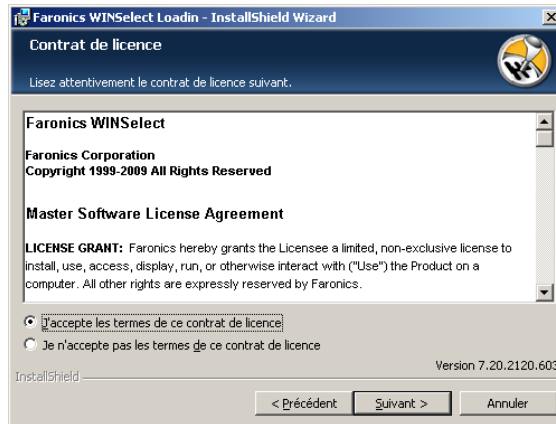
Faronics WINSelect Loadin - InstallShield Wizard

Contrat de licence

Lisez attentivement le contrat de licence suivant.

Faronics WINSelect

Faronics Corporation
Copyright 1999-2009 All Rights Reserved

Master Software License Agreement

LICENSE GRANT: Faronics hereby grants the Licensee a limited, non-exclusive license to install, use, access, display, run, or otherwise interact with ("Use") the Product on a computer. All other rights are expressly reserved by Faronics.

J'accepte les termes de ce contrat de licence

Je n'accepte pas les termes de ce contrat de licence

Version 7.20.2120.603

InstallShield

< Précédent

Suivant >

Annuler